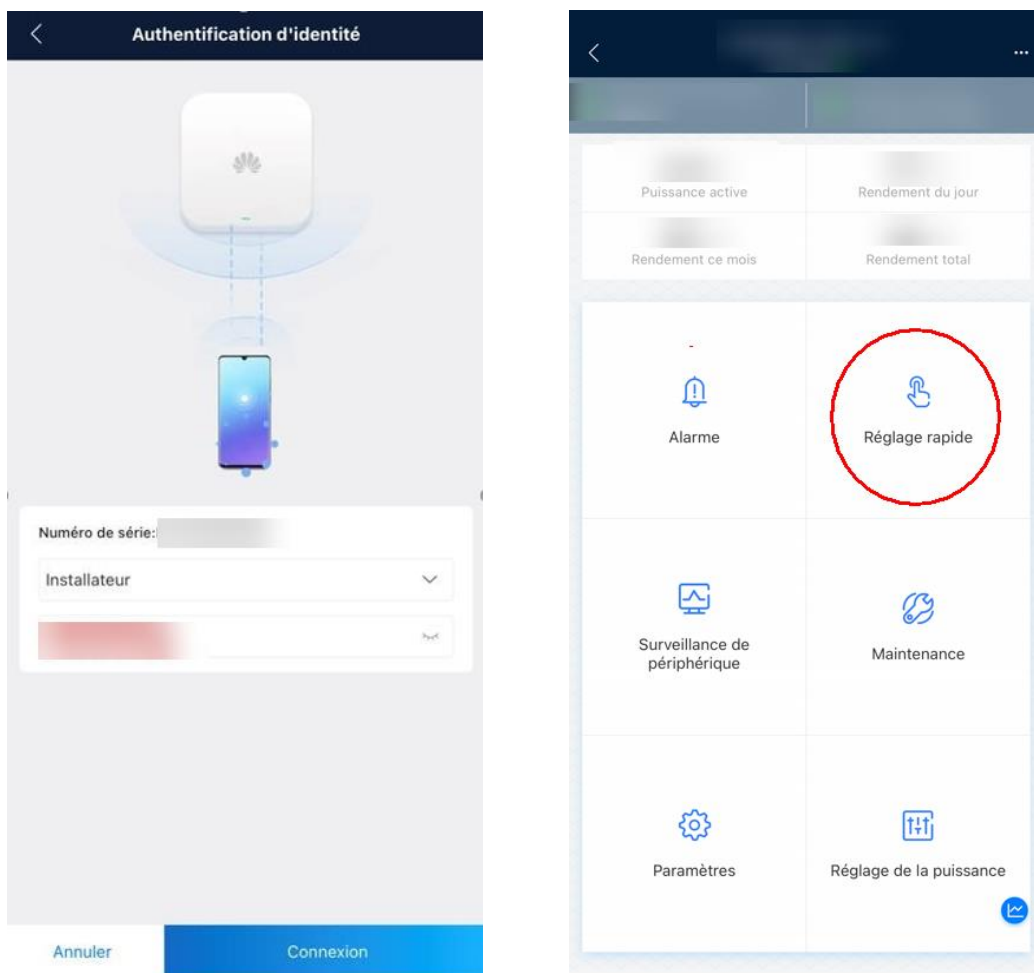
Authentification d'identité

Numéro de série:

Installateur

Annuler

Connexion

Puissance active

Rendement du jour

Rendement ce mois

Rendement total

Alarme

Réglage rapide

Surveillance de périphérique

Maintenance

Paramètres

Réglage de la puissance